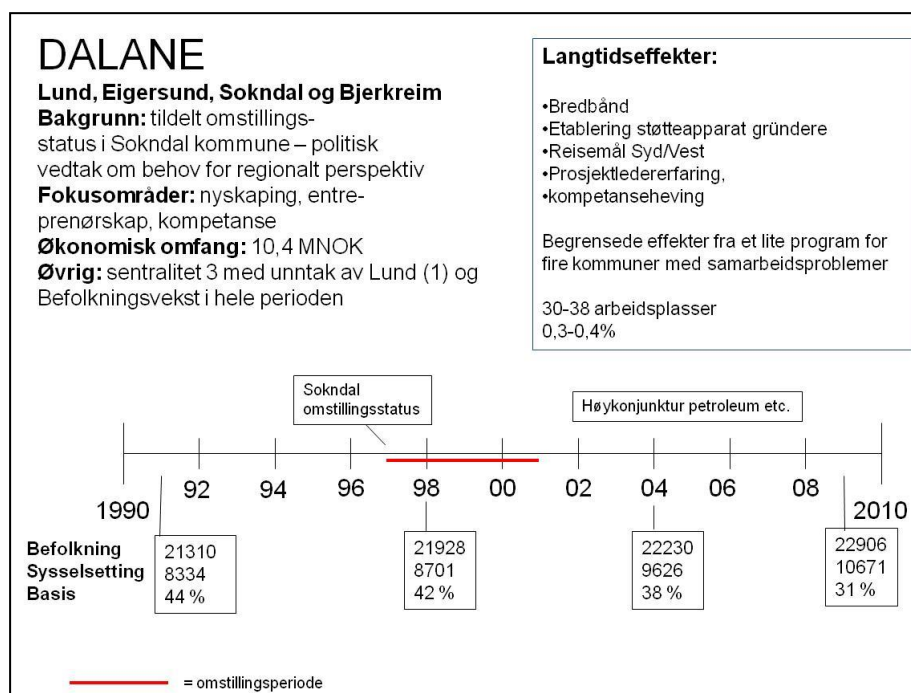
DALANE

**Lund, Eigersund, Sokndal og Bjerkreim**
**Bakgrunn:** tildelt omstillingsstatus i Sokndal kommune – politisk vedtak om behov for regionalt perspektiv
**Fokusområder:** nyskaping, entreprenørskap, kompetanse
**Økonomisk omfang:** 10,4 MNOK
**Øvrig:** sentralitet 3 med unntak av Lund (1) og Befolkningsvekst i hele perioden

**Langtidseffekter:**

•Bredbånd
•Etablering støtteapparat gründere
•Reisemål Syd/Vest
•Prosjektledererfaring,
•kompetanseheving

Begrensede effekter fra et lite program for fire kommuner med samarbeidsproblemer

30-38 arbeidsplasser
0,3-0,4%

Sokndal omstillingsstatus

Høykonjunktur petroleum etc.

1990 92 94 96 98 00 02 04 06 08 2010

Befolkning
Sysselsetting
Basis

21310
8334
44 %

21928
8701
42 %

22230
9626
38 %

22906
10671
31 %

= omstillingsperiode